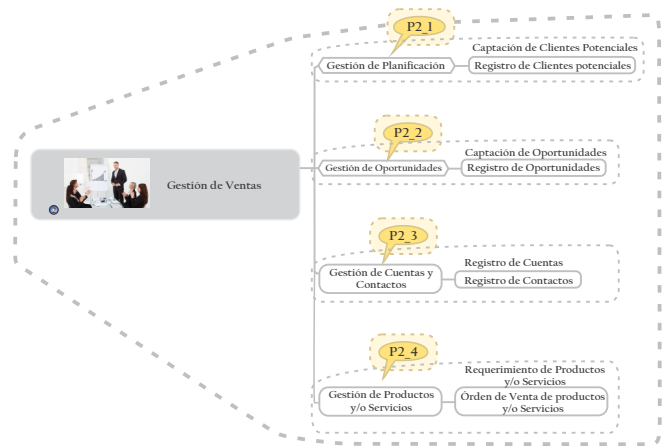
Gestión de Ventas

P2_1
Gestión de Planificación
Captación de Clientes Potenciales
Registro de Clientes potenciales

P2_2
Gestión de Oportunidades
Captación de Oportunidades
Registro de Oportunidades

P2_3
Gestión de Cuentas y Contactos
Registro de Cuentas
Registro de Contactos

P2_4
Gestión de Productos y/o Servicios
Requerimiento de Productos y/o Servicios
Orden de Venta de productos y/o Servicios